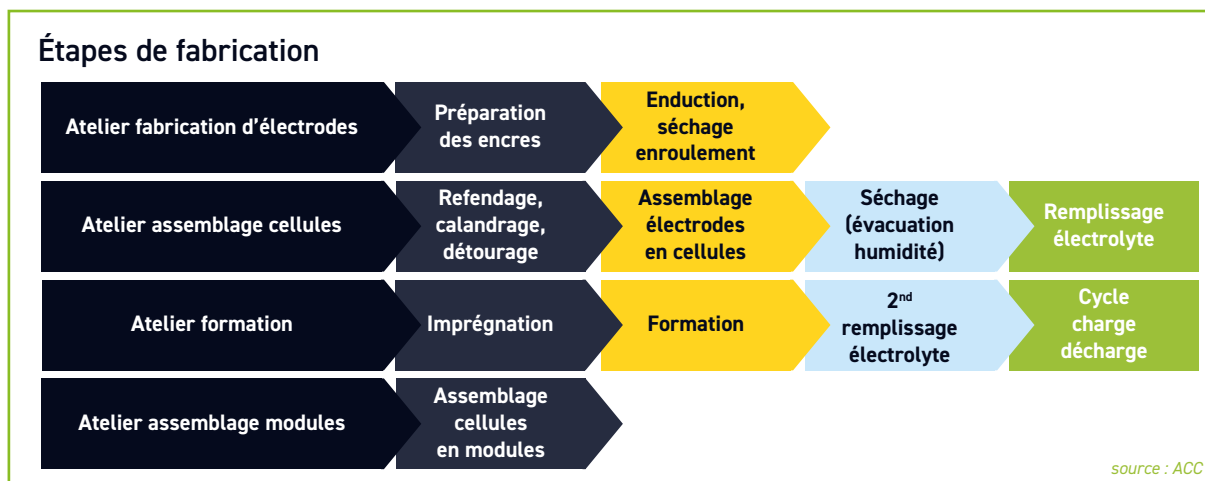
Étapes de fabrication

Atelier fabrication d'électrodes
Préparation des encres
Enduction, séchage enroulement

Atelier assemblage cellules
Refendage, calandrage, détourage
Assemblage électrodes en cellules
Séchage (évacuation humidité)
Remplissage électrolyte

Atelier formation
Imprégnation
Formation
2$^{nd}$ remplissage électrolyte
Cycle charge décharge

Atelier assemblage modules
Assemblage cellules en modules

source : ACC